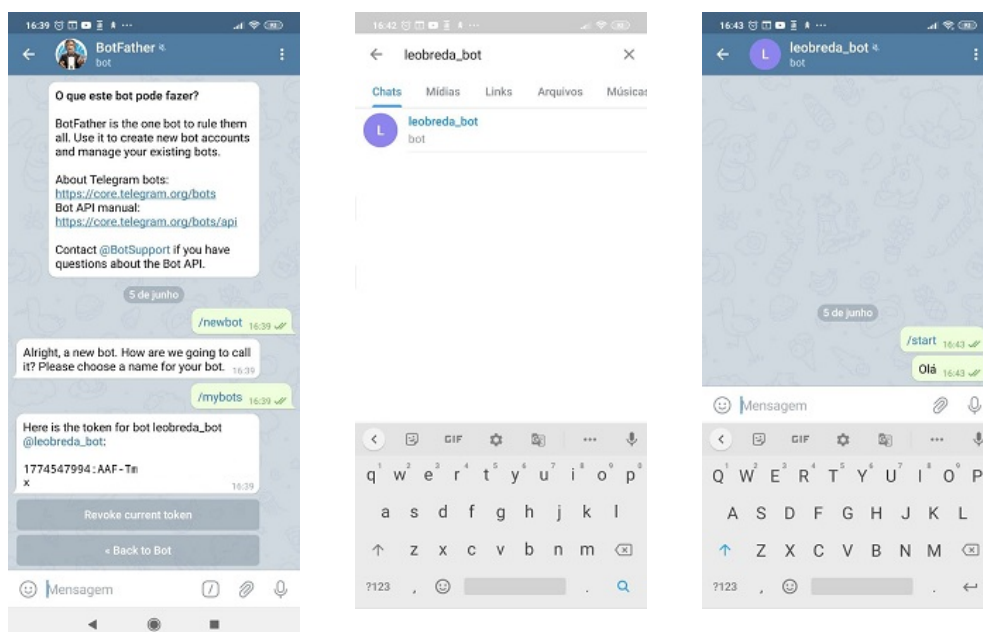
16:39

BotFather
bot

O que este bot pode fazer?

BotFather is the one bot to rule them all. Use it to create new bot accounts and manage your existing bots.

About Telegram bots:
https://core.telegram.org/bots
Bot API manual:
https://core.telegram.org/bots/api

Contact @BotSupport if you have questions about the Bot API.

5 de junho

/newbot 16:39

Alright, a new bot. How are we going to call it? Please choose a name for your bot. 16:39

/mybots 16:39

Here is the token for bot leobreda_bot @leobreda_bot:

1774547994:AAF-Tm
x 16:39

Revoke current token

« Back to Bot

Mensagem

16:42

leobreda_bot

Chats Mídias Links Arquivos Músicas

leobreda_bot
bot

GIF
q w e r t y u i o p
a s d f g h j k l
z x c v b n m
?123 , .

16:43

leobreda_bot
bot

5 de junho

/start 16:43

Olá 16:43

Mensagem

GIF
Q W E R T Y U I O P
A S D F G H J K L
Z X C V B N M
?123 , .